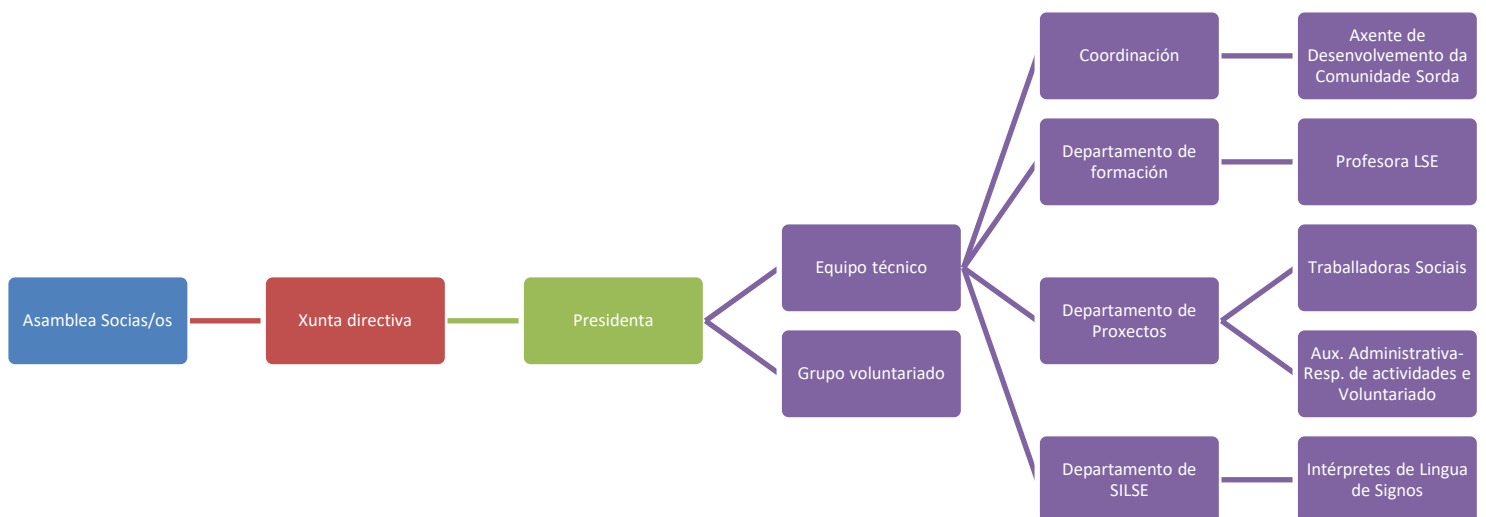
Asamblea Socias/os

Xunta directiva

Presidenta

Equipo técnico

Grupo voluntariado

Coordinación

Departamento de formación

Departamento de Proxectos

Departamento de SILSE

Axente de Desenvolvemento da Comunidade Sorda

Profesora LSE

Traballadoras Sociais

Aux. Administrativa- Resp. de actividades e Voluntariado

Intérpretes de Lingua de Signos